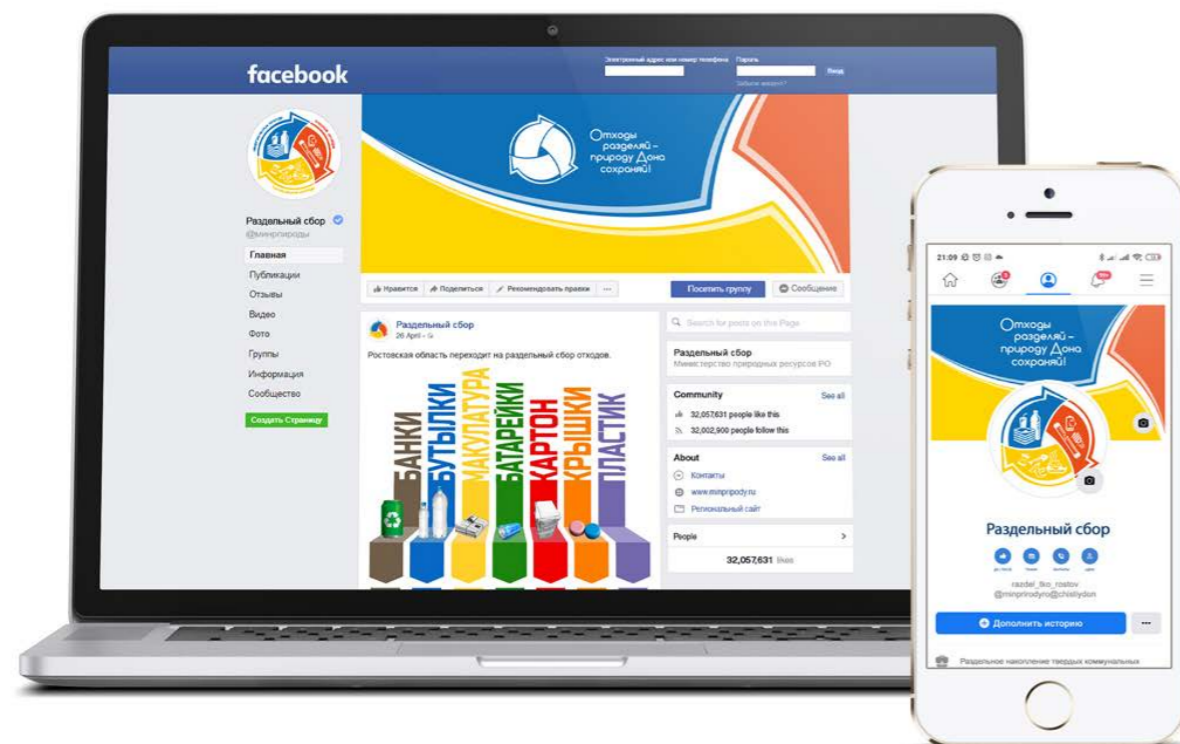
facebook

Электронный адрес или номер телефона Пароль Вход
Забыли аккаунт?

Отходы разделяй – природу Дона сохраняй!

Раздельный сбор
@минприроды

Главная
Публикации
Отзывы
Видео
Фото
Группы
Информация
Сообщество

Создать Страницу

Нравится Поделиться Рекомендовать правки ···
Посетить группу Сообщение

Раздельный сбор
26 April

Ростовская область переходит на раздельный сбор отходов.

БАНКИ БУТЫЛКИ МАКУЛАТУРА БАТАРЕЙКИ КАРТОН КРЫШКИ ПЛАСТИК

Search for posts on this Page

Раздельный сбор
Министерство природных ресурсов РО

Community See all
32,057,631 people like this
32,002,900 people follow this

About See all
Контакты
www.minprirody.ru
Региональный сайт

People
32,057,631 likes

21:09

Отходы разделяй – природу Дона сохраняй!

Раздельный сбор

razdel_tko_rostov
@minprirodyro@chistiydon

Дополнить историю
···

Раздельное накопление твердых коммунальных